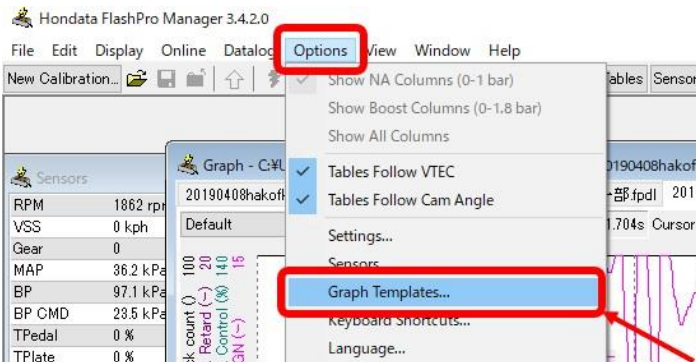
Hondata FlashPro Manager 3.4.2.0

File Edit Display Online Datalog Options View Window Help

New Calibration...

Tables Sensor

Show NA Columns (0-1 bar)
Show Boost Columns (0-1.8 bar)
Show All Columns
Tables Follow VTEC
Tables Follow Cam Angle
Settings...
Sensors
Graph Templates...
Keyboard Shortcuts...
Language...

Sensors

| RPM | 1862 rpr |
|---|---|
| VSS | 0 kph |
| Gear | 0 |
| MAP | 36.2 kPa |
| BP | 97.1 kPa |
| BP CMD | 23.5 kPa |
| TPedal | 0 % |
| TPlate | 0 % |

Graph - C:¥U

20190408hakof

Default

100 20 140 15

k count () Retard (~) Control (%) GN (~)

20190408hakof

一部.fpdl 201

1.704s Cursor